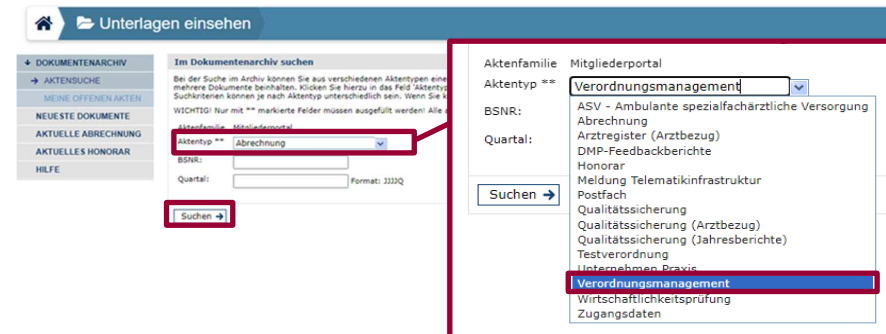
Unterlagen einsehen

DOKUMENTENARCHIV
AKTENSUCHE
MEINE OFFENEN AKTEN
NEUESTE DOKUMENTE
AKTUELLE ABRECHNUNG
AKTUELLES HONORAR
HILFE

Im Dokumentenarchiv suchen

Bei der Suche im Archiv können Sie aus verschiedenen Aktentypen eine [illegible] mehrere Dokumente beinhalten. Klicken Sie hierzu in das Feld 'Aktentyp' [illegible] Suchkriterien können je nach Aktentyp unterschiedlich sein. Wenn Sie k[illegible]

WICHTIG! Nur mit ** markierte Felder müssen ausgefüllt werden! Alle a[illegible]

Aktenfamilie Mitgliederportal
Aktentyp ** Abrechnung
BSNR:
Quartal: Format: JJJJQ

Suchen

Aktenfamilie Mitgliederportal
Aktentyp ** Verordnungsmanagement
BSNR:
Quartal:

Suchen

ASV - Ambulante spezialfachärztliche Versorgung
Abrechnung
Arztregister (Arztbezug)
DMP-Feedbackberichte
Honorar
Meldung Telematikinfrastruktur
Postfach
Qualitätssicherung
Qualitätssicherung (Arztbezug)
Qualitätssicherung (Jahresberichte)
Testverordnung
Unternehmen Praxis
Verordnungsmanagement
Wirtschaftlichkeitsprüfung
Zugangsdaten